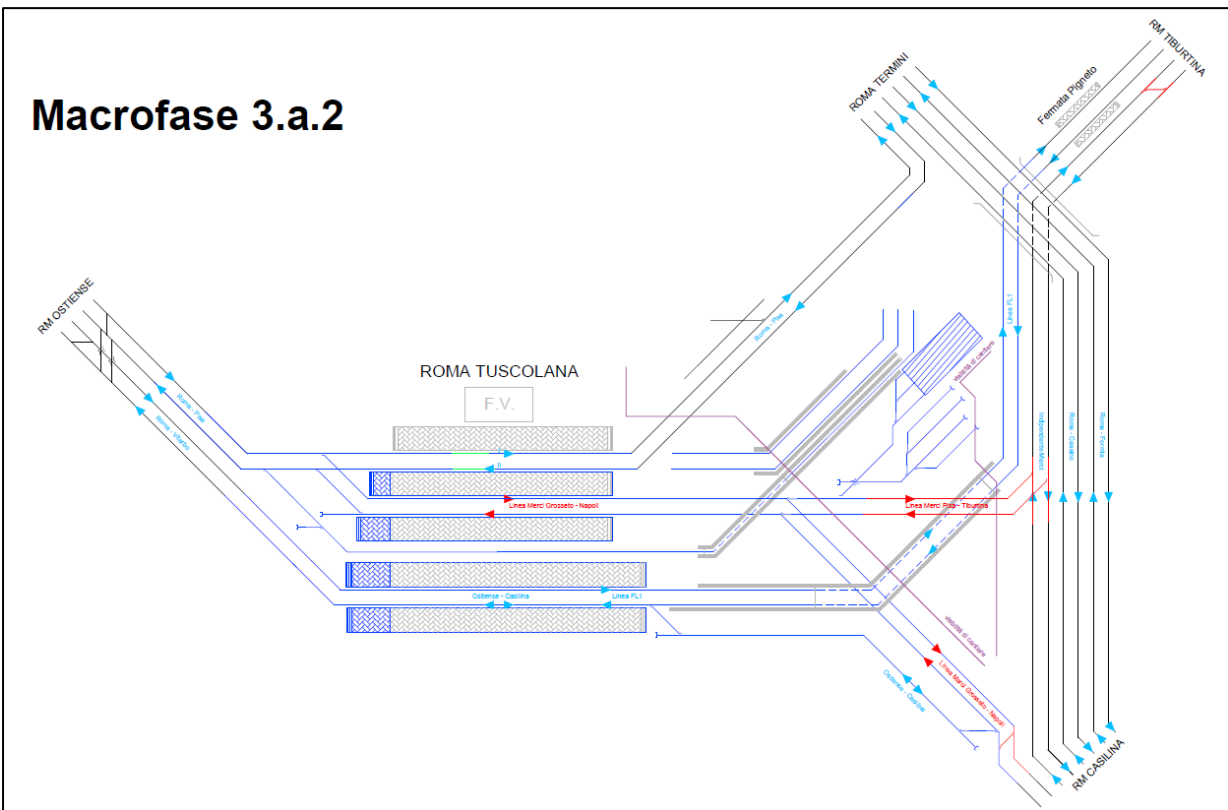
Macrofase 3.a.2

ROMA TERMINI

RM TIBURTINA

Fermata Pigneto

RM OSTIENSE

ROMA TUSCOLANA

F.V.

Roma - Pisa

Roma - Pisa

Roma - Viterbo

Linea FL1

viabilità di cantiere

Indipendente Merci

Roma - Cassino

Roma - Formia

Linea Merci Grosseto - Napoli

Linea Merci Pisa - Tiburtina

Ostiense - Casilina

Linea FL1

viabilità di cantiere

Linea Merci Grosseto - Napoli

Ostiense - Casilina

RM CASILINA